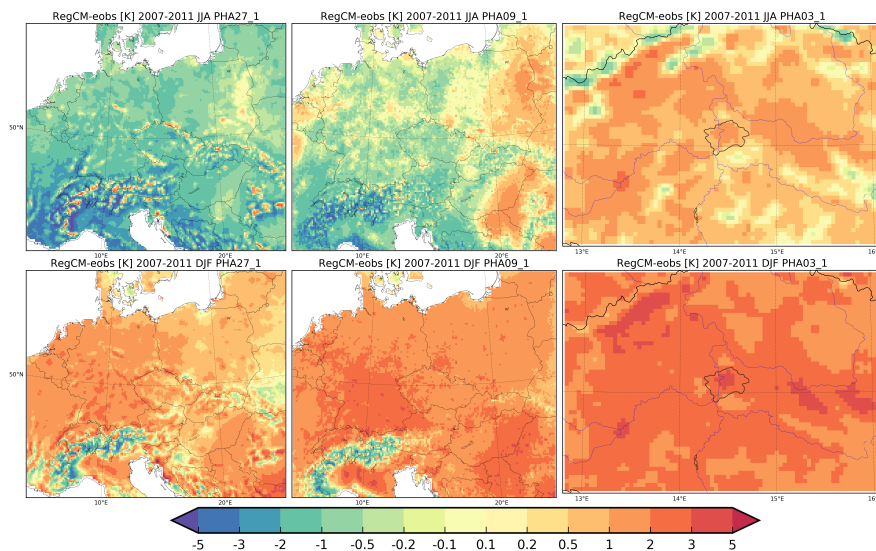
RegCM-eobs [K] 2007-2011 JJA PHA27_1

RegCM-eobs [K] 2007-2011 JJA PHA09_1

RegCM-eobs [K] 2007-2011 JJA PHA03_1

50°N

10°E

20°E

10°E

20°E

13°E

14°E

15°E

16

RegCM-eobs [K] 2007-2011 DJF PHA27_1

RegCM-eobs [K] 2007-2011 DJF PHA09_1

RegCM-eobs [K] 2007-2011 DJF PHA03_1

50°N

10°E

20°E

10°E

20°E

13°E

14°E

15°E

16

-5 -3 -2 -1 -0.5 -0.2 -0.1 0.1 0.2 0.5 1 2 3 5